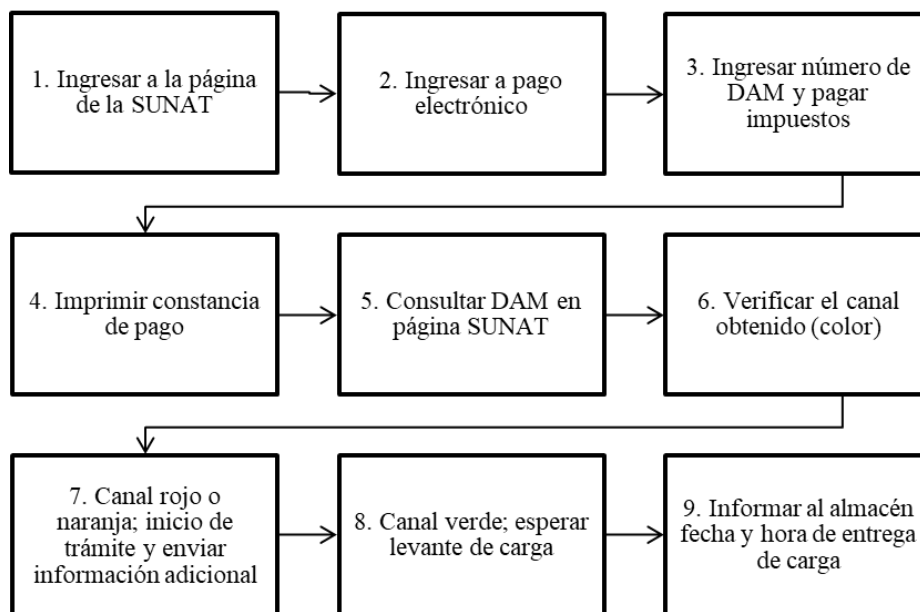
1. Ingresar a la página de la SUNAT

2. Ingresar a pago electrónico

3. Ingresar número de DAM y pagar impuestos

4. Imprimir constancia de pago

5. Consultar DAM en página SUNAT

6. Verificar el canal obtenido (color)

7. Canal rojo o naranja; inicio de trámite y enviar información adicional

8. Canal verde; esperar levante de carga

9. Informar al almacén fecha y hora de entrega de carga